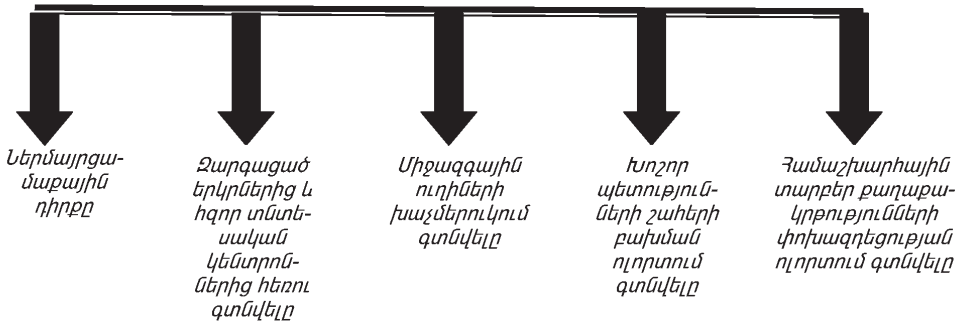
Ներմայրցամաքային դիրքը

Զարգացած երկրներից և հզոր տնտեսական կենտրոններից հեռու գտնվելը

Միջազգային ուղիների խաչմերուկում գտնվելը

Խոշոր պետությունների շահերի բախման ոլորտում գտնվելը

Համաշխարհային տարբեր քաղաքակրթությունների փոխազդեցության ոլորտում գտնվելը